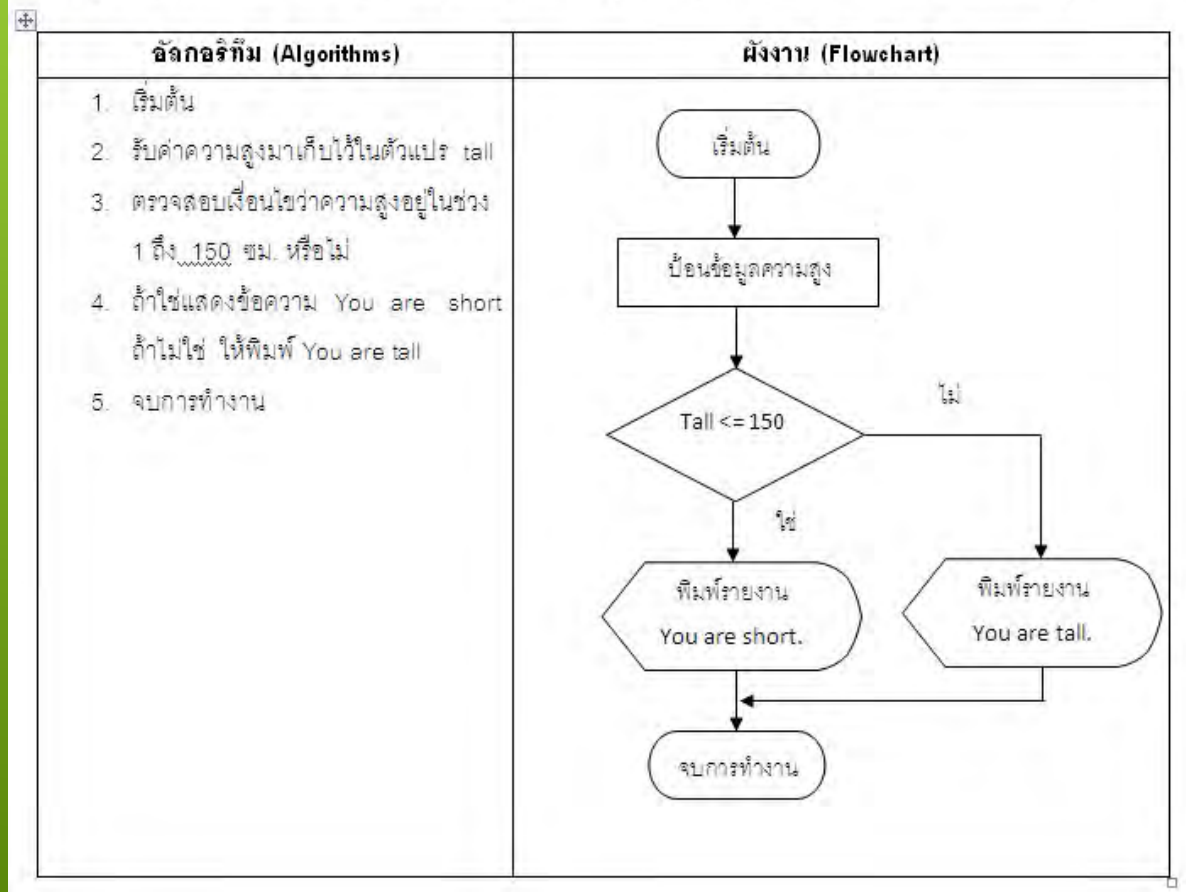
| อัลกอริทึม (Algorithms) | ผังงาน (Flowchart) |
|---|---|
| 1. เริ่มต้น<br>2. รับค่าความสูงมาเก็บไว้ในตัวแปร tall<br>3. ตรวจสอบเงื่อนไขว่าความสูงอยู่ในช่วง 1 ถึง 150 ซม. หรือไม่<br>4. ถ้าใช่แสดงข้อความ You are short ถ้าไม่ใช่ ให้พิมพ์ You are tall<br>5. จบการทำงาน | เริ่มต้น<br>ป้อนข้อมูลความสูง<br>Tall <= 150<br>ไม่<br>ใช่<br>พิมพ์รายงาน You are short.<br>พิมพ์รายงาน You are tall.<br>จบการทำงาน |